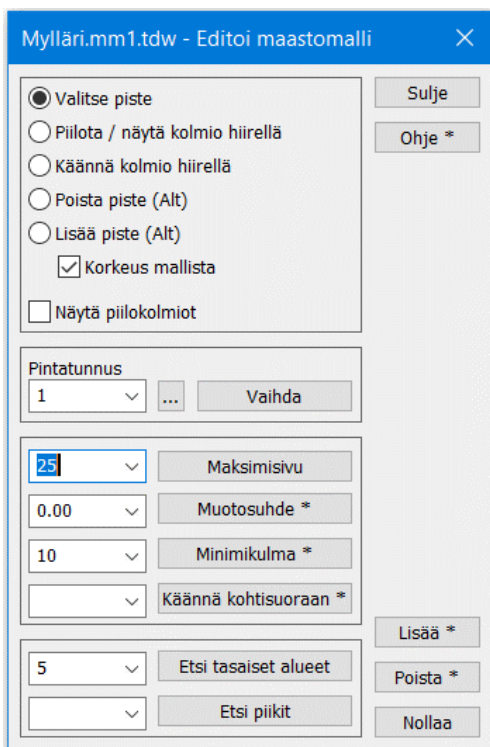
Mylläri.mm1.tdw - Editoi maastomalli ×

Valitse piste
Piilota / näytä kolmio hiirellä
Käännä kolmio hiirellä
Poista piste (Alt)
Lisää piste (Alt)
Korkeus mallista
Näytä piilokolmiot

Sulje
Ohje *

Pintatunnus
1
...
Vaihda

25
Maksimisivu
0.00
Muotosuhde *
10
Minimikulma *
Käännä kohtisuoraan *

5
Etsi tasaiset alueet
Etsi piikit

Lisää *
Poista *
Nollaa